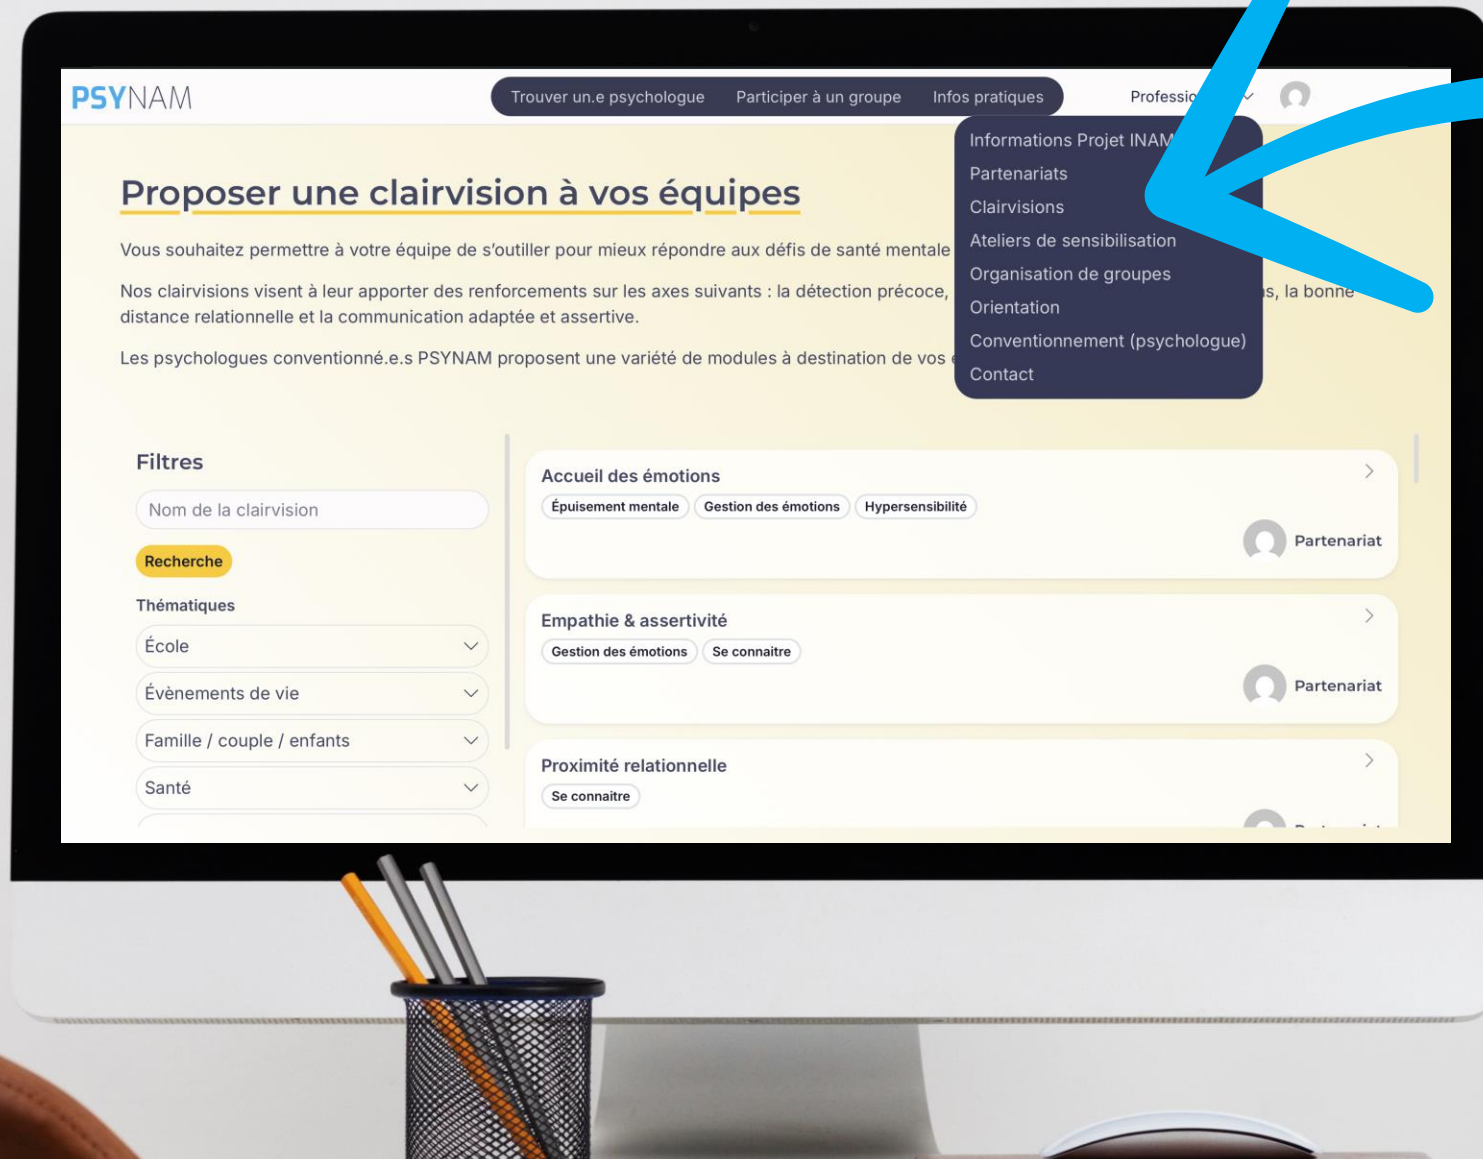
PSYNAM

Trouver un.e psychologue   Participer à un groupe   Infos pratiques

Professio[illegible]

Informations Projet INAM
Partenariats
Clairvisions
Ateliers de sensibilisation
Organisation de groupes
Orientation
Conventionnement (psychologue)
Contact

Proposer une clairvision à vos équipes

Vous souhaitez permettre à votre équipe de s'outiller pour mieux répondre aux défis de santé mentale

Nos clairvisions visent à leur apporter des renforcements sur les axes suivants : la détection précoce, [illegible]s, la bonne distance relationnelle et la communication adaptée et assertive.

Les psychologues conventionné.e.s PSYNAM proposent une variété de modules à destination de vos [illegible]

Filtres

Nom de la clairvision

Recherche

Thématiques

École

Évènements de vie

Famille / couple / enfants

Santé

Accueil des émotions
Épuisement mentale   Gestion des émotions   Hypersensibilité
Partenariat

Empathie & assertivité
Gestion des émotions   Se connaitre
Partenariat

Proximité relationnelle
Se connaitre
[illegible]